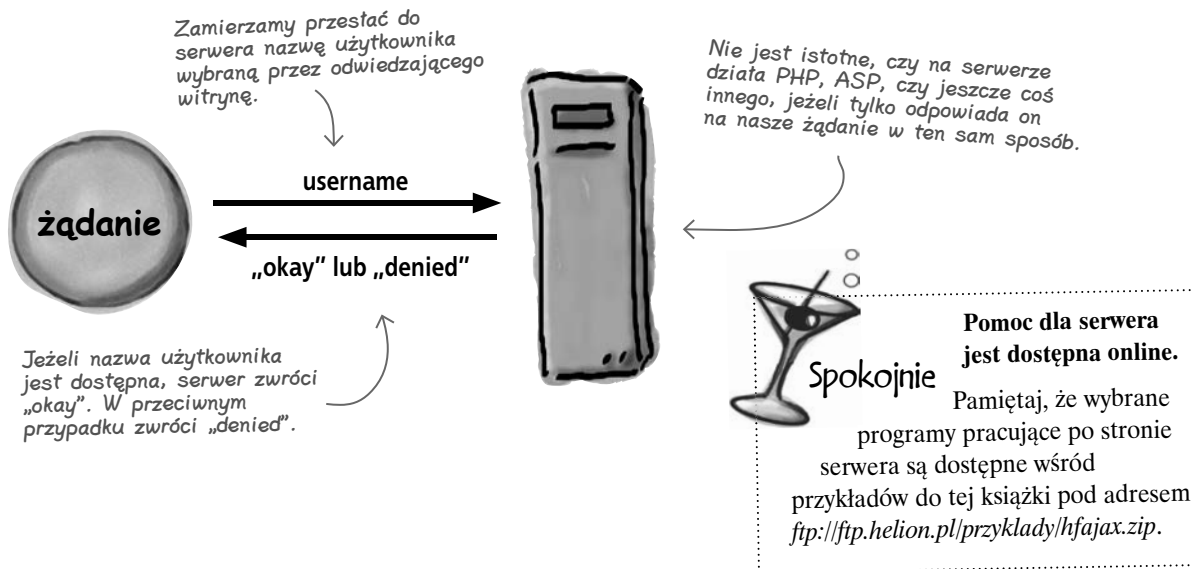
Zamierzamy przesłać do serwera nazwę użytkownika wybraną przez odwiedzającego witrynę.

Nie jest istotne, czy na serwerze działa PHP, ASP, czy jeszcze coś innego, jeżeli tylko odpowiada on na nasze żądanie w ten sam sposób.

username

żądanie

„okay" lub „denied"

Jeżeli nazwa użytkownika jest dostępna, serwer zwróci „okay". W przeciwnym przypadku zwróci „denied".

Spokojnie

Pomoc dla serwera jest dostępna online.

Pamiętaj, że wybrane programy pracujące po stronie serwera są dostępne wśród przykładów do tej książki pod adresem *ftp://ftp.helion.pl/przyklady/hfajax.zip*.